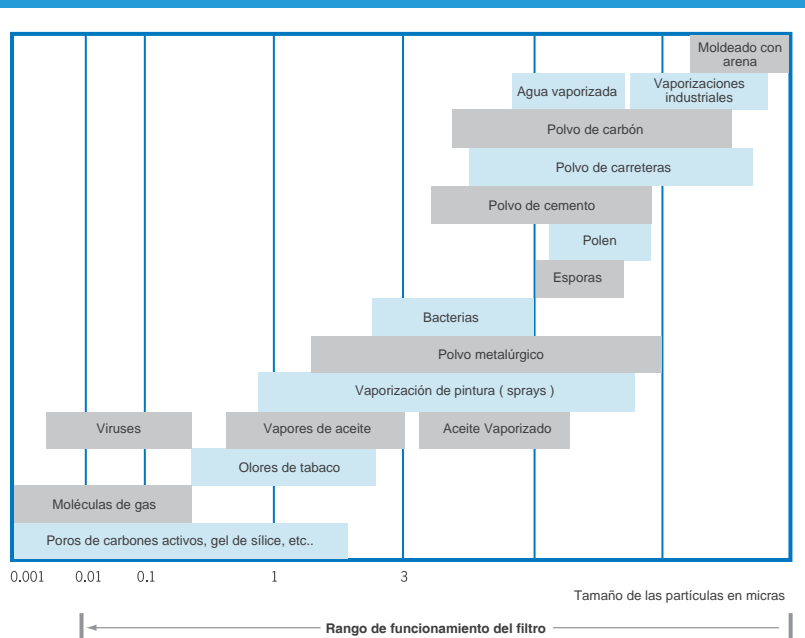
Moldeado con arena

Agua vaporizada

Vaporizaciones industriales

Polvo de carbón

Polvo de carreteras

Polvo de cemento

Polen

Esporas

Bacterias

Polvo metalúrgico

Vaporización de pintura ( sprays )

Viruses

Vapores de aceite

Aceite Vaporizado

Olores de tabaco

Moléculas de gas

Poros de carbones activos, gel de sílice, etc..

0.001 0.01 0.1 1 3

Tamaño de las partículas en micras

Rango de funcionamiento del filtro